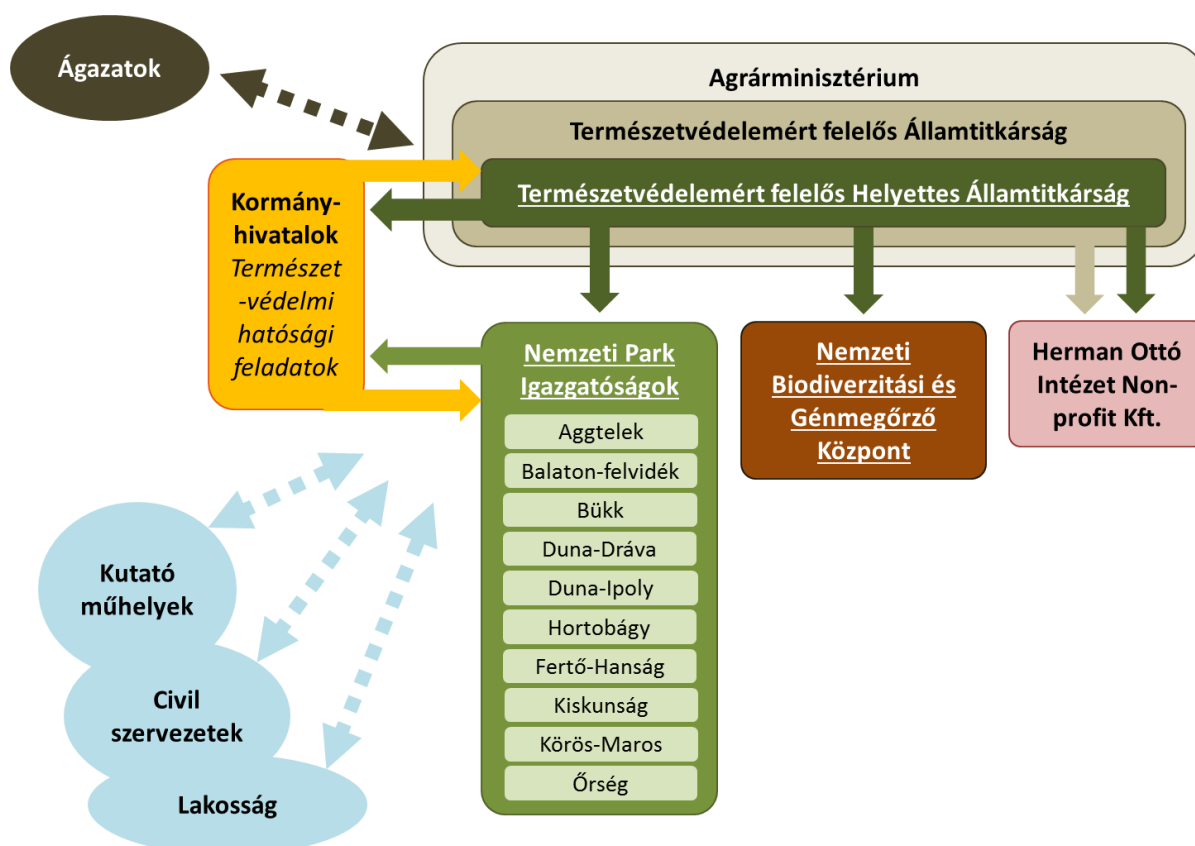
Ágazatok

Agrárminisztérium

Természetvédelemért felelős Államtitkárság

Természetvédelemért felelős Helyettes Államtitkárság

Kormányhivatalok
Természet-védelmi hatósági feladatok

Nemzeti Park Igazgatóságok

Aggtelek
Balaton-felvidék
Bükk
Duna-Dráva
Duna-Ipoly
Hortobágy
Fertő-Hanság
Kiskunság
Körös-Maros
Őrség

Nemzeti Biodiverzitási és Génmegőrző Központ

Herman Ottó Intézet Non-profit Kft.

Kutató műhelyek

Civil szervezetek

Lakosság